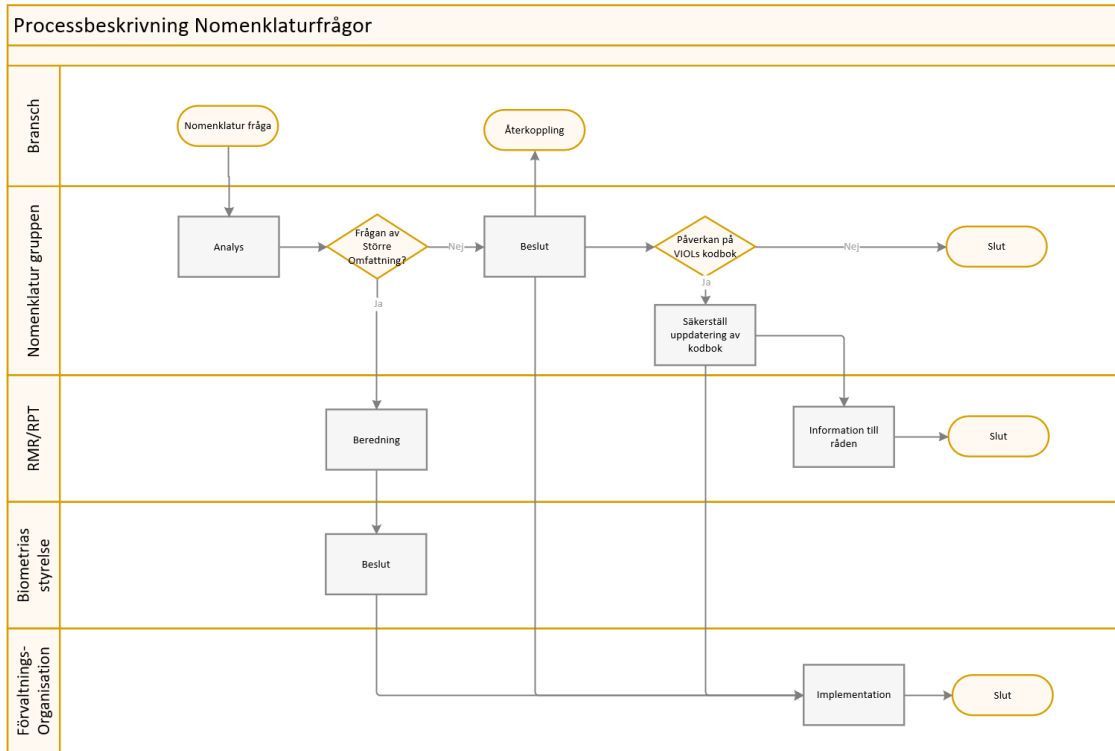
Processbeskrivning Nomenklaturfrågor

Bransch

Nomenklatur fråga

Återkoppling

Nomenklatur gruppen

Analys

Frågan av Större Omfattning?

Nej

Beslut

Påverkan på VIOLs kodbok

Nej

Slut

Ja

Ja

Säkerställ uppdatering av kodbok

RMR/RPT

Beredning

Information till råden

Slut

Biometrias styrelse

Beslut

Förvaltnings-Organisation

Implementation

Slut